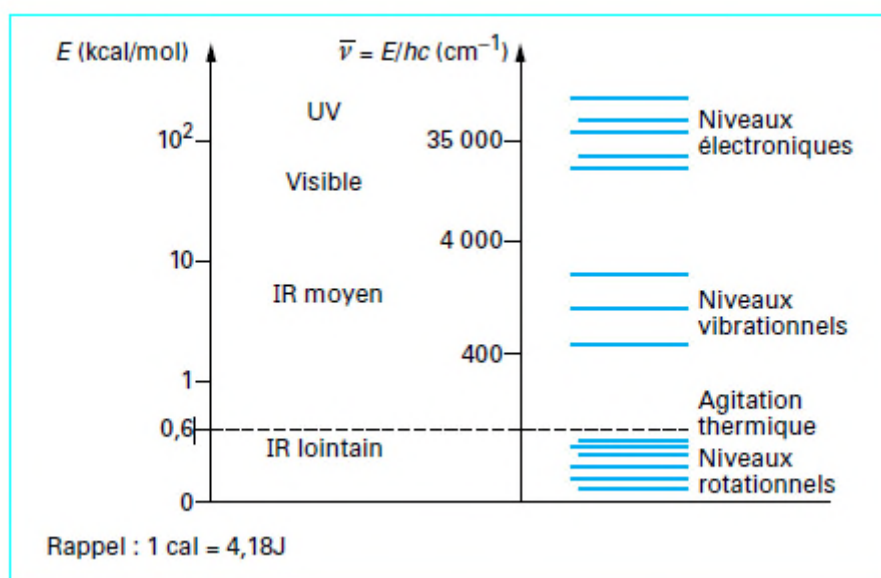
$E$ (kcal/mol)

$\overline{\nu} = E/hc$ (cm$^{-1}$)

UV

$10^2$

35 000

Niveaux électroniques

Visible

4 000

10

IR moyen

Niveaux vibrationnels

400

1

Agitation thermique

0,6

IR lointain

Niveaux rotationnels

0

Rappel : 1 cal = 4,18J